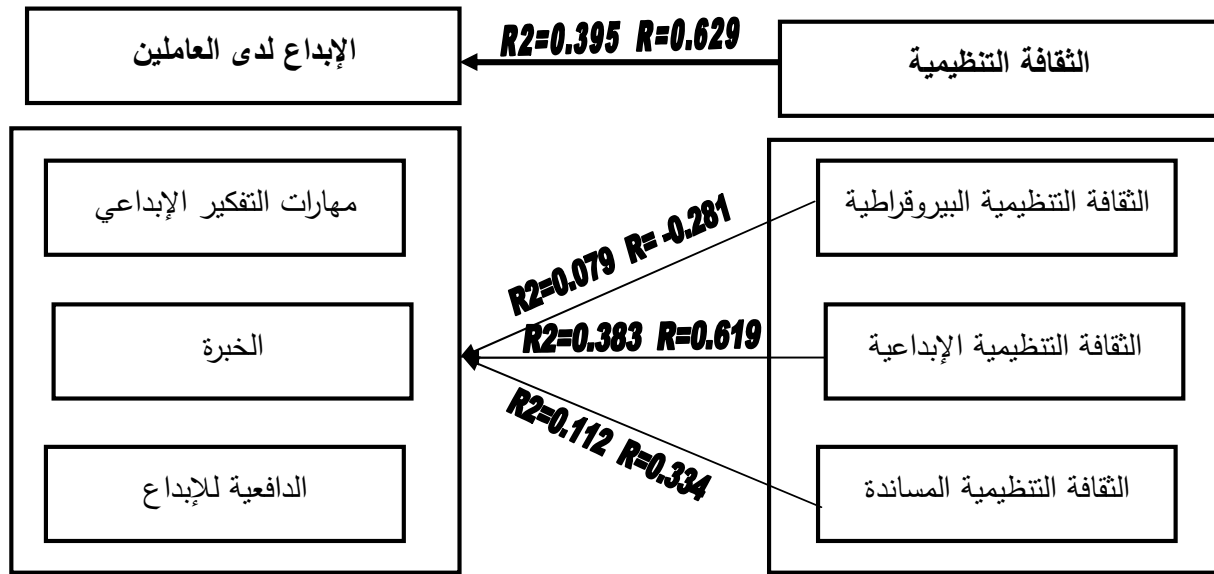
الثقافة التنظيمية

R2=0.395 R=0.629

الإبداع لدى العاملين

الثقافة التنظيمية البيروقراطية

الثقافة التنظيمية الإبداعية

الثقافة التنظيمية المساندة

R2=0.079 R= -0.281

R2=0.383 R=0.619

R2=0.112 R=0.334

مهارات التفكير الإبداعي

الخبرة

الدافعية للإبداع